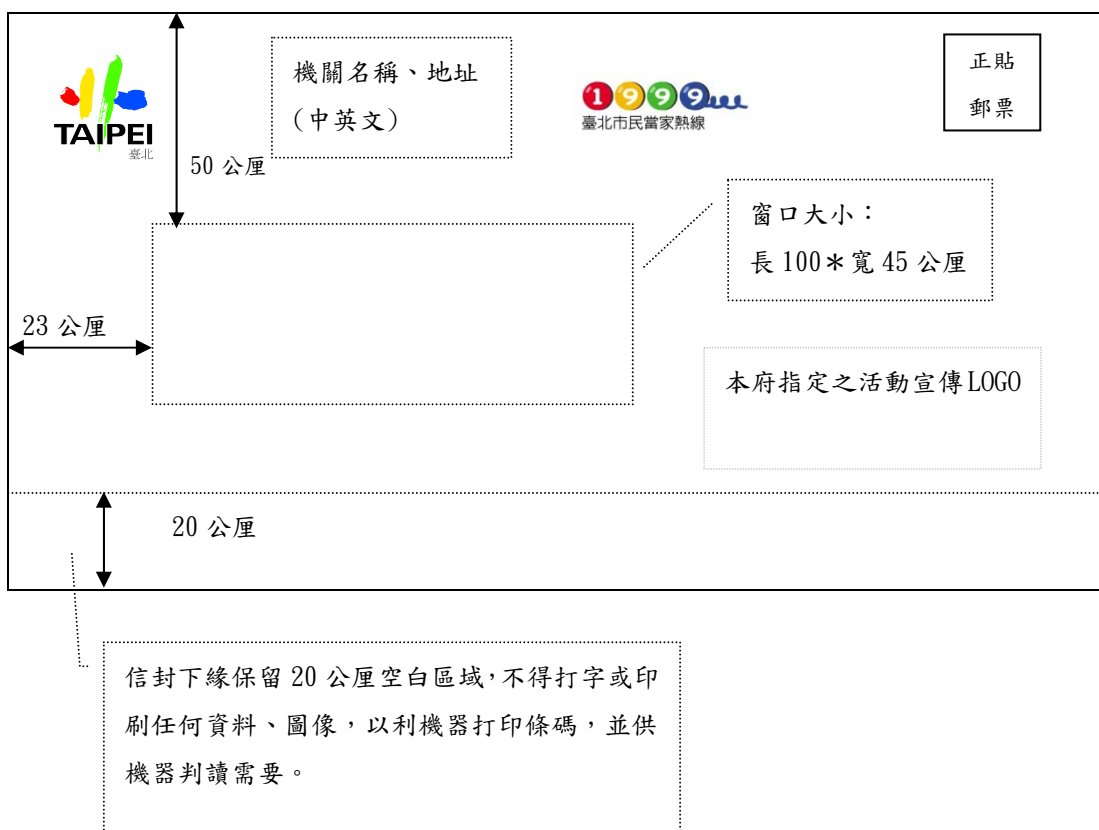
TAIPEI
臺北

機關名稱、地址
(中英文)

1999
臺北市民當家熱線

正貼
郵票

50 公厘

窗口大小:
長 100*寬 45 公厘

23 公厘

本府指定之活動宣傳LOGO

20 公厘

信封下緣保留 20 公厘空白區域,不得打字或印刷任何資料、圖像,以利機器打印條碼,並供機器判讀需要。